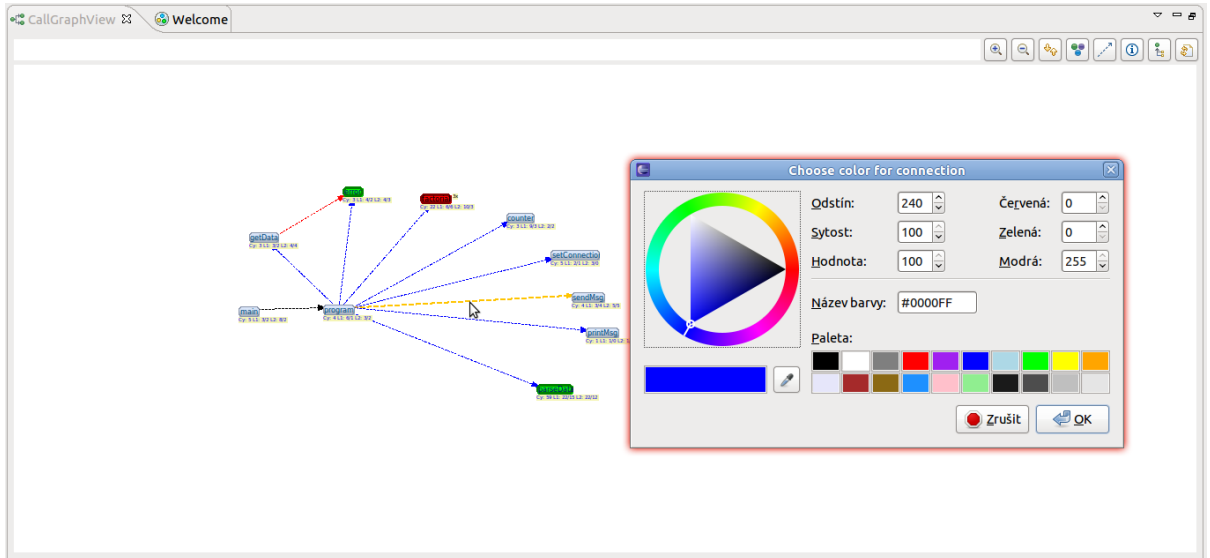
CallGraphView ☒ Welcome

getData
Cy: 3 L1: 3/3 L2: 4/4

counter
Cy: 3 L1: 4/3 L2: 2/2

setConnectio
Cy: 3 L1: 2/1 L2: 3/0

sendMsg
Cy: 4 L1: 3/4 L2: 5/5

main
Cy: 5 L1: 3/2 L2: 8/2

program
Cy: 4 L1: 6/3 L2: 3/2

printMsg
Cy: 3 L1: 1/0 L2: 1

Choose color for connection

Odstín: 240
Sytost: 100
Hodnota: 100
Červená: 0
Zelená: 0
Modrá: 255
Název barvy: #0000FF
Paleta:

Zrušit
OK